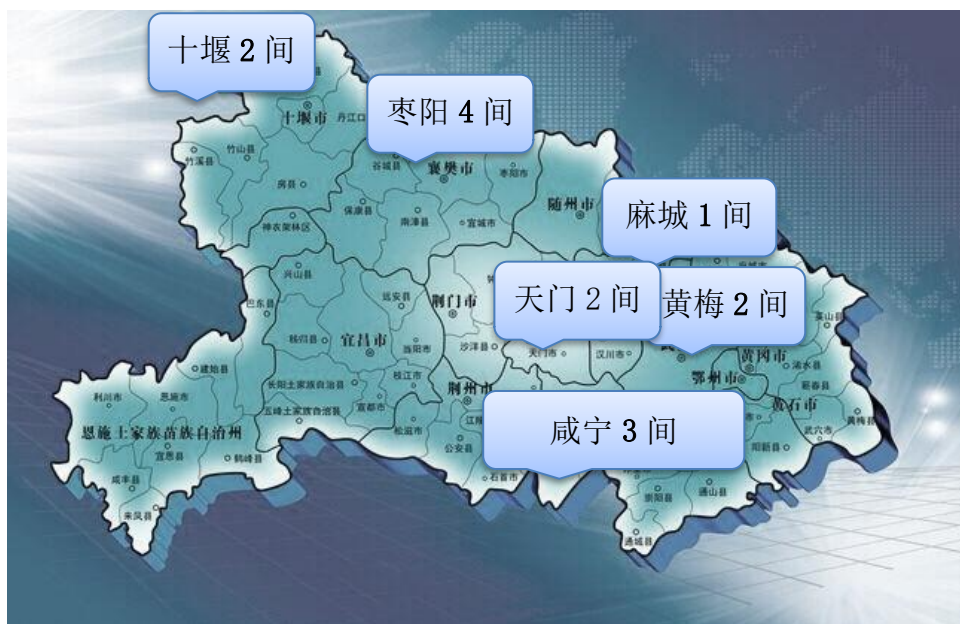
十堰 2 间

枣阳 4 间

麻城 1 间

天门 2 间

黄梅 2 间

咸宁 3 间

十堰市
丹江口
竹山县
竹溪县
房县
谷城县
襄樊市
枣阳市
保康县
南漳县
宜城市
随州市
神农架林区
兴山县
巴东县
荆门市
远安县
秭归县
宜昌市
当阳市
沙洋县
天门市
汉川市
黄冈市
鄂州市
黄石市
浠水县
蕲春县
英山县
建始县
利川市
恩施市
长阳土家族自治县
五峰土家族自治县
枝江市
宜都市
荆州市
松滋市
公安县
江陵
恩施土家族苗族自治州
宣恩县
鹤峰县
咸丰县
来凤县
石首市
崇阳县
通山县
通城县
阳新县
武穴市
黄梅县